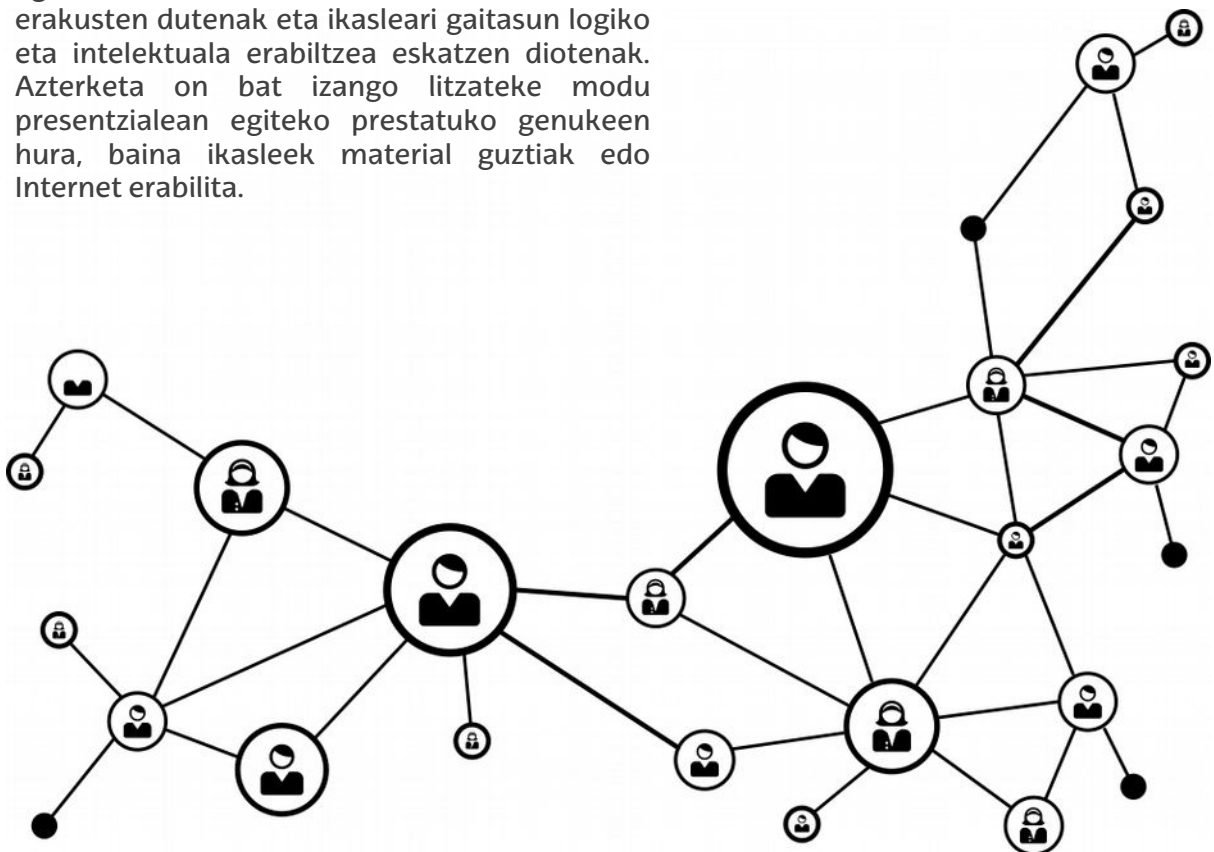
erakusten dutenak eta ikasleari gaitasun logiko eta intelektuala erabiltzea eskatzen diotenak. Azterketa on bat izango litzateke modu presentzialean egiteko prestatuko genukeen hura, baina ikasleek material guztiak edo Internet erabilita.